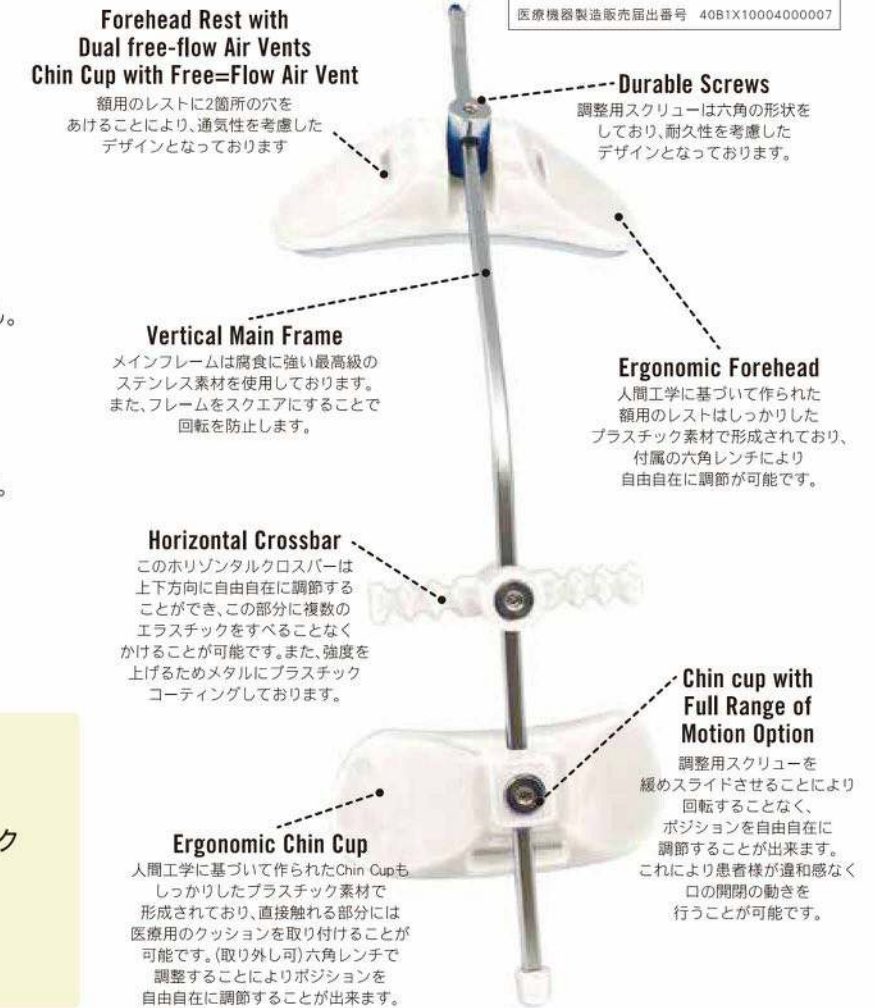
医療機器製造販売届出番号 40B1X10004000007

Forehead Rest with Dual free-flow Air Vents Chin Cup with Free=Flow Air Vent
額用のレストに2箇所の穴をあけることにより、通気性を考慮したデザインとなっております

Durable Screws
調整用スクリューは六角の形状をしており、耐久性を考慮したデザインとなっております。

Vertical Main Frame
メインフレームは腐食に強い最高級のステンレス素材を使用しております。また、フレームをスクエアにすることで回転を防止します。

Ergonomic Forehead
人間工学に基づいて作られた額用のレストはしっかりしたプラスチック素材で形成されており、付属の六角レンチにより自由自在に調節が可能です。

Horizontal Crossbar
このホリゾンタルクロスバーは上下方向に自由自在に調節することができ、この部分に複数のエラスチックをすべることなくかけることが可能です。また、強度を上げるためメタルにプラスチックコーティングしております。

Chin cup with Full Range of Motion Option
調整用スクリューを緩めスライドさせることにより回転することなく、ポジションを自由自在に調節することが出来ます。これにより患者様が違和感なく口の開閉の動きを行うことが可能です。

Ergonomic Chin Cup
人間工学に基づいて作られたChin Cupもしっかりしたプラスチック素材で形成されており、直接触れる部分には医療用のクッションを取り付けることが可能です。(取り外し可)六角レンチで調整することによりポジションを自由自在に調節することが出来ます。

い。

。

ク